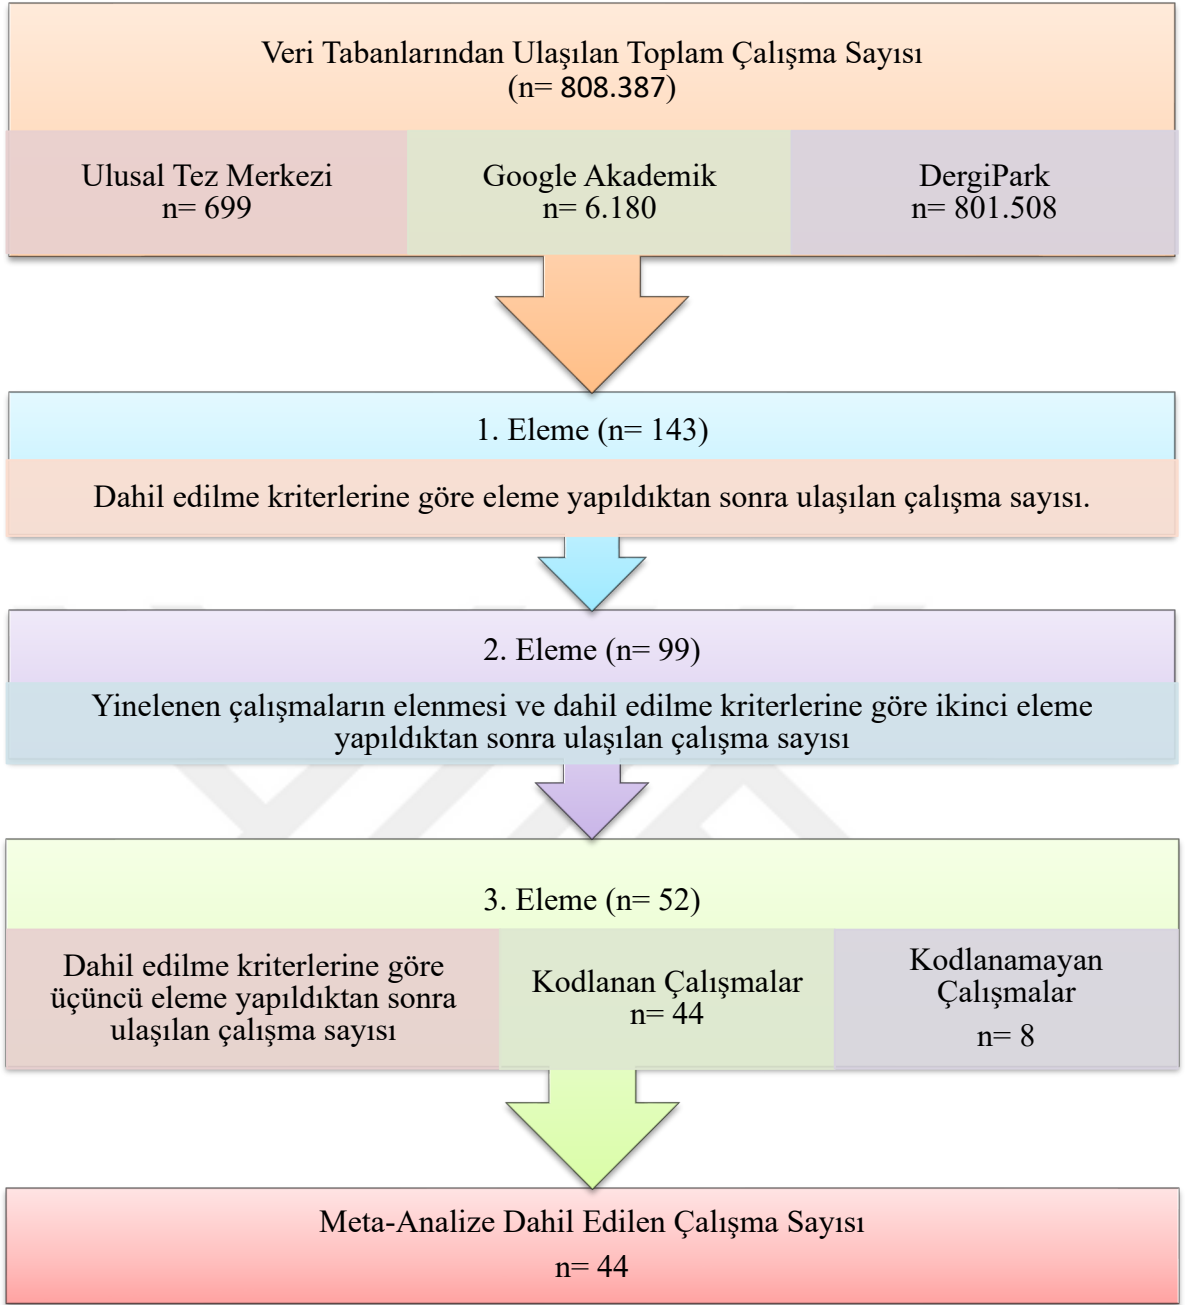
Veri Tabanlarından Ulaşılan Toplam Çalışma Sayısı
(n= 808.387)

Ulusal Tez Merkezi
n= 699

Google Akademik
n= 6.180

DergiPark
n= 801.508

1. Eleme (n= 143)

Dahil edilme kriterlerine göre eleme yapıldıktan sonra ulaşılan çalışma sayısı.

2. Eleme (n= 99)

Yinelenen çalışmaların elenmesi ve dahil edilme kriterlerine göre ikinci eleme yapıldıktan sonra ulaşılan çalışma sayısı

3. Eleme (n= 52)

Dahil edilme kriterlerine göre üçüncü eleme yapıldıktan sonra ulaşılan çalışma sayısı

Kodlanan Çalışmalar
n= 44

Kodlanamayan Çalışmalar
n= 8

Meta-Analize Dahil Edilen Çalışma Sayısı
n= 44